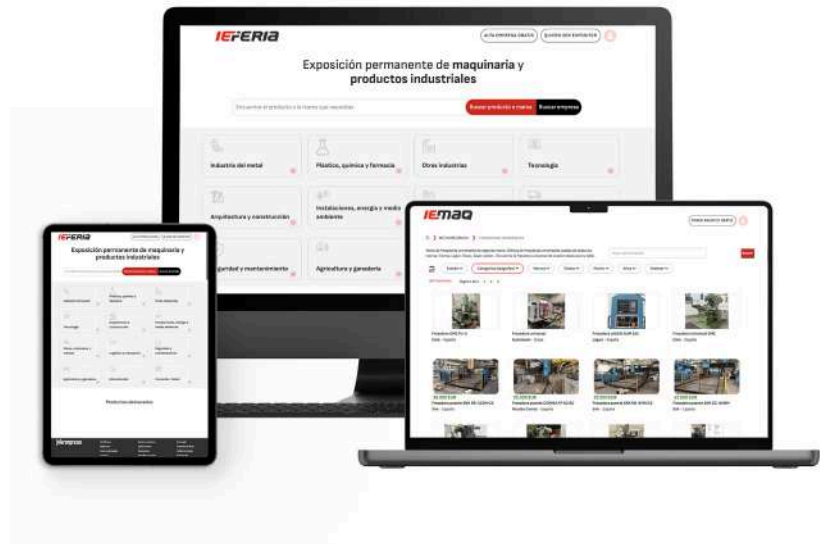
IEFERIA

ALTA EMPRESA GRATIS | QUIERO SER EXPOSITOR

Exposición permanente de maquinaria y productos industriales

Encuentra el producto o la marca que necesitas

Buscar producto o marca | Buscar empresa

Industria del metal

Plástico, química y farmacia

Otras industrias

Tecnología

Arquitectura y construcción

Instalaciones, energía y medio ambiente

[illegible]guridad y mantenimiento

Agricultura y ganadería

IEFERIA

Exposición permanente de maquinaria y productos industriales

Productos destacados

IEMAQ

PUBLICA GRATIS

Fresadora

Fresadora universal

Fresadora

Fresadora universal